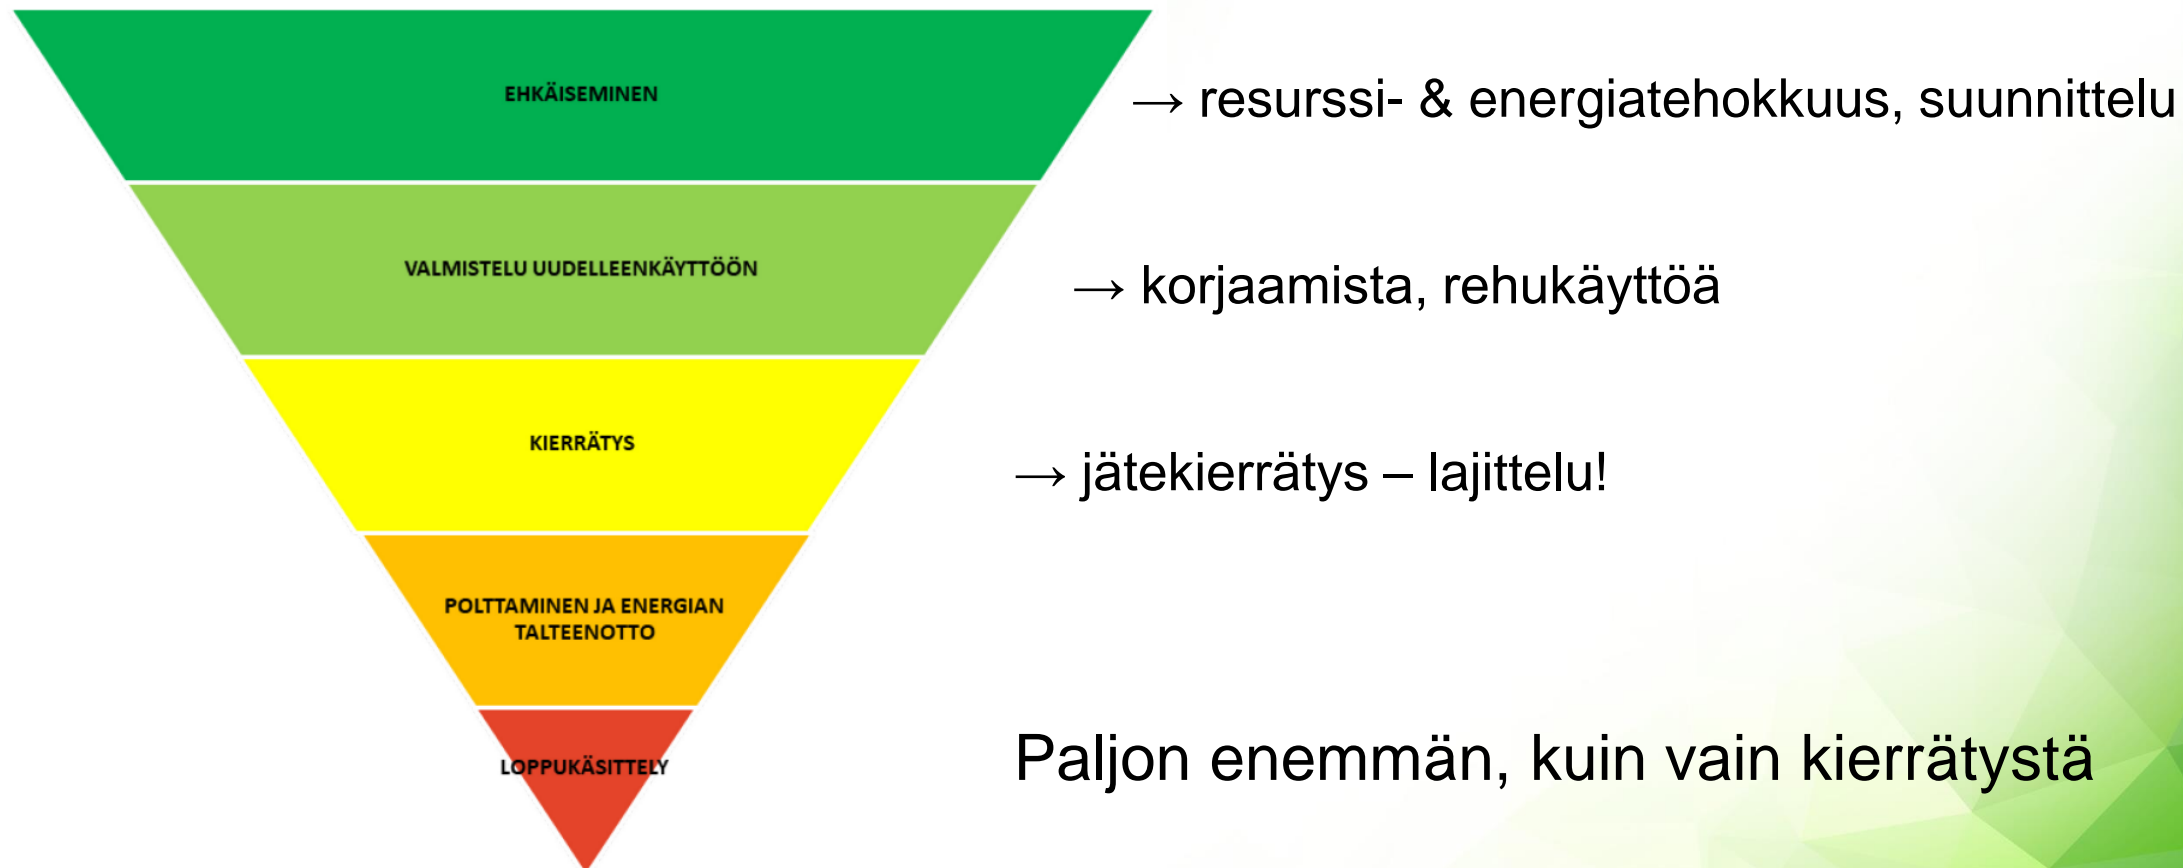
EHKÄISEMINEN

→ resurssi- & energiatehokkuus, suunnittelu

VALMISTELU UUDELLEENKÄYTTÖÖN

→ korjaamista, rehukäyttöä

KIERRÄTYS

→ jätekierrätys – lajittelu!

POLTTAMINEN JA ENERGIAN TALTEENOTTO

LOPPUKÄSITTELY

Paljon enemmän, kuin vain kierrätystä